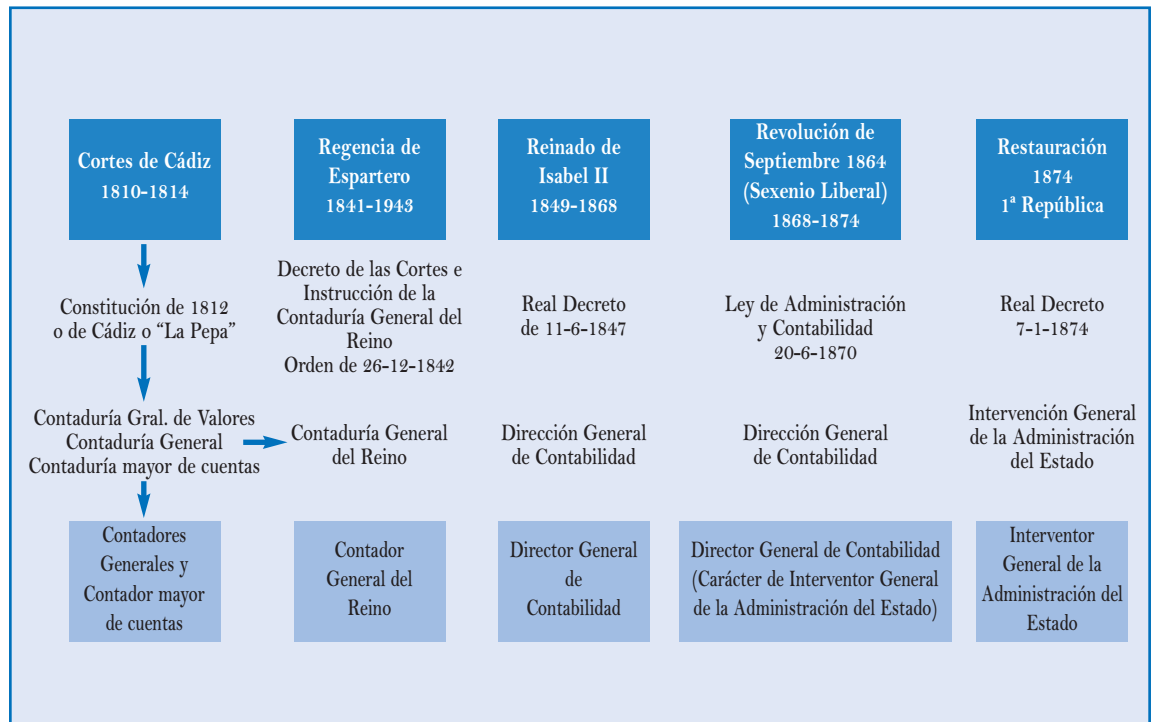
Cortes de Cádiz
1810-1814

Regencia de Espartero
1841-1943

Reinado de Isabel II
1849-1868

Revolución de Septiembre 1864 (Sexenio Liberal)
1868-1874

Restauración
1874
1ª República

Constitución de 1812 o de Cádiz o "La Pepa"

Decreto de las Cortes e Instrucción de la Contaduría General del Reino
Orden de 26-12-1842

Real Decreto
de 11-6-1847

Ley de Administración y Contabilidad
20-6-1870

Real Decreto
7-1-1874

Contaduría Gral. de Valores
Contaduría General
Contaduría mayor de cuentas

Contaduría General del Reino

Dirección General de Contabilidad

Dirección General de Contabilidad

Intervención General de la Administración del Estado

Contadores Generales y Contador mayor de cuentas

Contador General del Reino

Director General de Contabilidad

Director General de Contabilidad (Carácter de Interventor General de la Administración del Estado)

Interventor General de la Administración del Estado